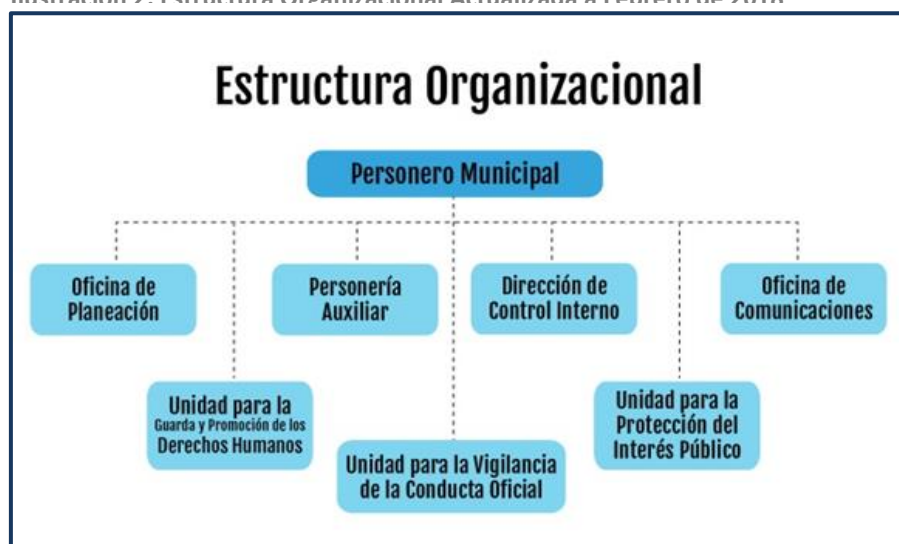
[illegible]

Estructura Organizacional

Personero Municipal

Oficina de Planeación

Personería Auxiliar

Dirección de Control Interno

Oficina de Comunicaciones

Unidad para la Guarda y Promoción de los Derechos Humanos

Unidad para la Vigilancia de la Conducta Oficial

Unidad para la Protección del Interés Público